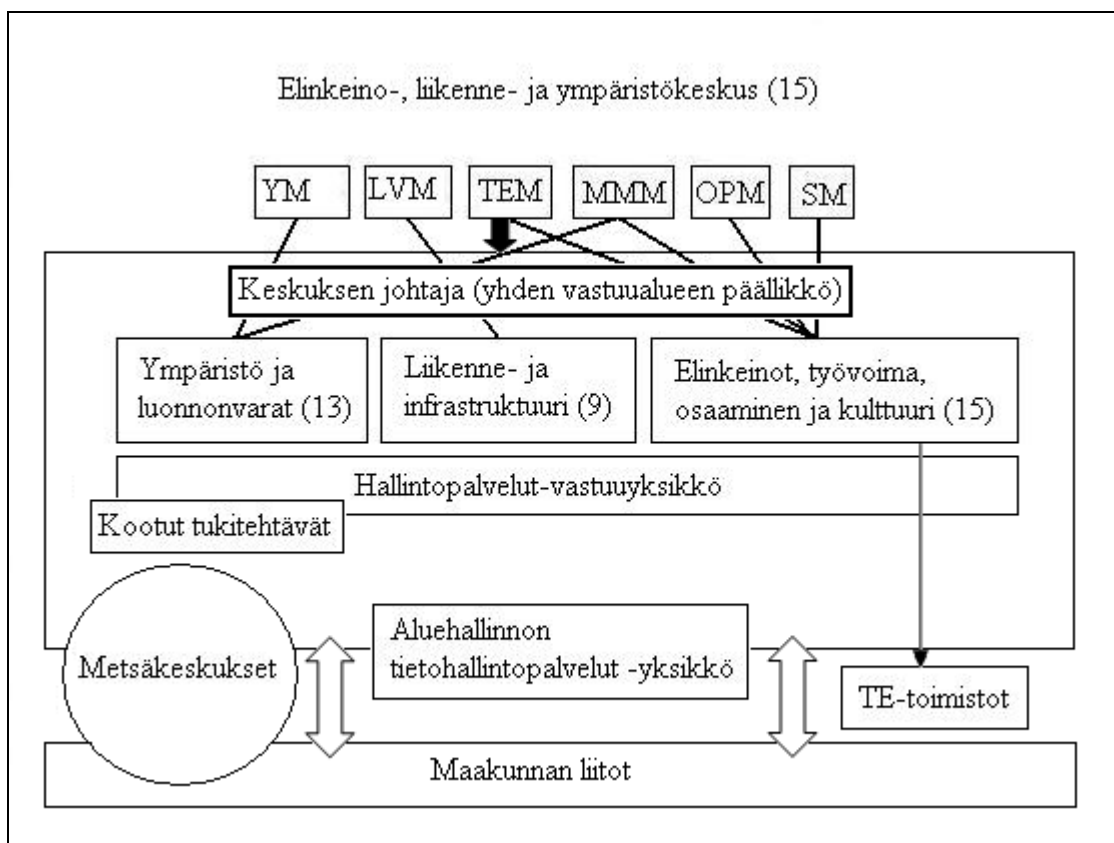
Elinkeino-, liikenne- ja ympäristökeskus (15)

YM

LVM

TEM

MMM

OPM

SM

Keskuksen johtaja (yhden vastuualueen päällikkö)

Ympäristö ja luonnonvarat (13)

Liikenne- ja infrastruktuuri (9)

Elinkeinot, työvoima, osaaminen ja kulttuuri (15)

Hallintopalvelut-vastuuyksikkö

Kootut tukitehtävät

Metsäkeskukset

Aluehallinnon tietohallintopalvelut -yksikkö

TE-toimistot

Maakunnan liitot